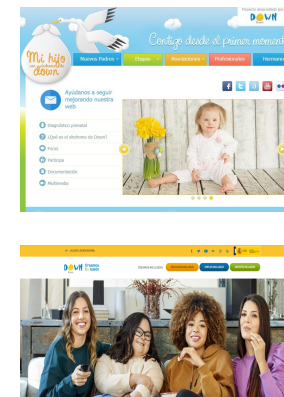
Proyecto desarrollado por
DOWN

Mi hijo
Down

Contigo desde el primer momento

Nuevos Padres
Etapas
Asociaciones
Profesionales
Hermanos

Ayúdanos a seguir mejorando nuestra web

Diagnóstico prenatal
¿Qué es el síndrome de Down?
Foros
Pintorpa
Documentación
Multimedia

DOWN
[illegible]